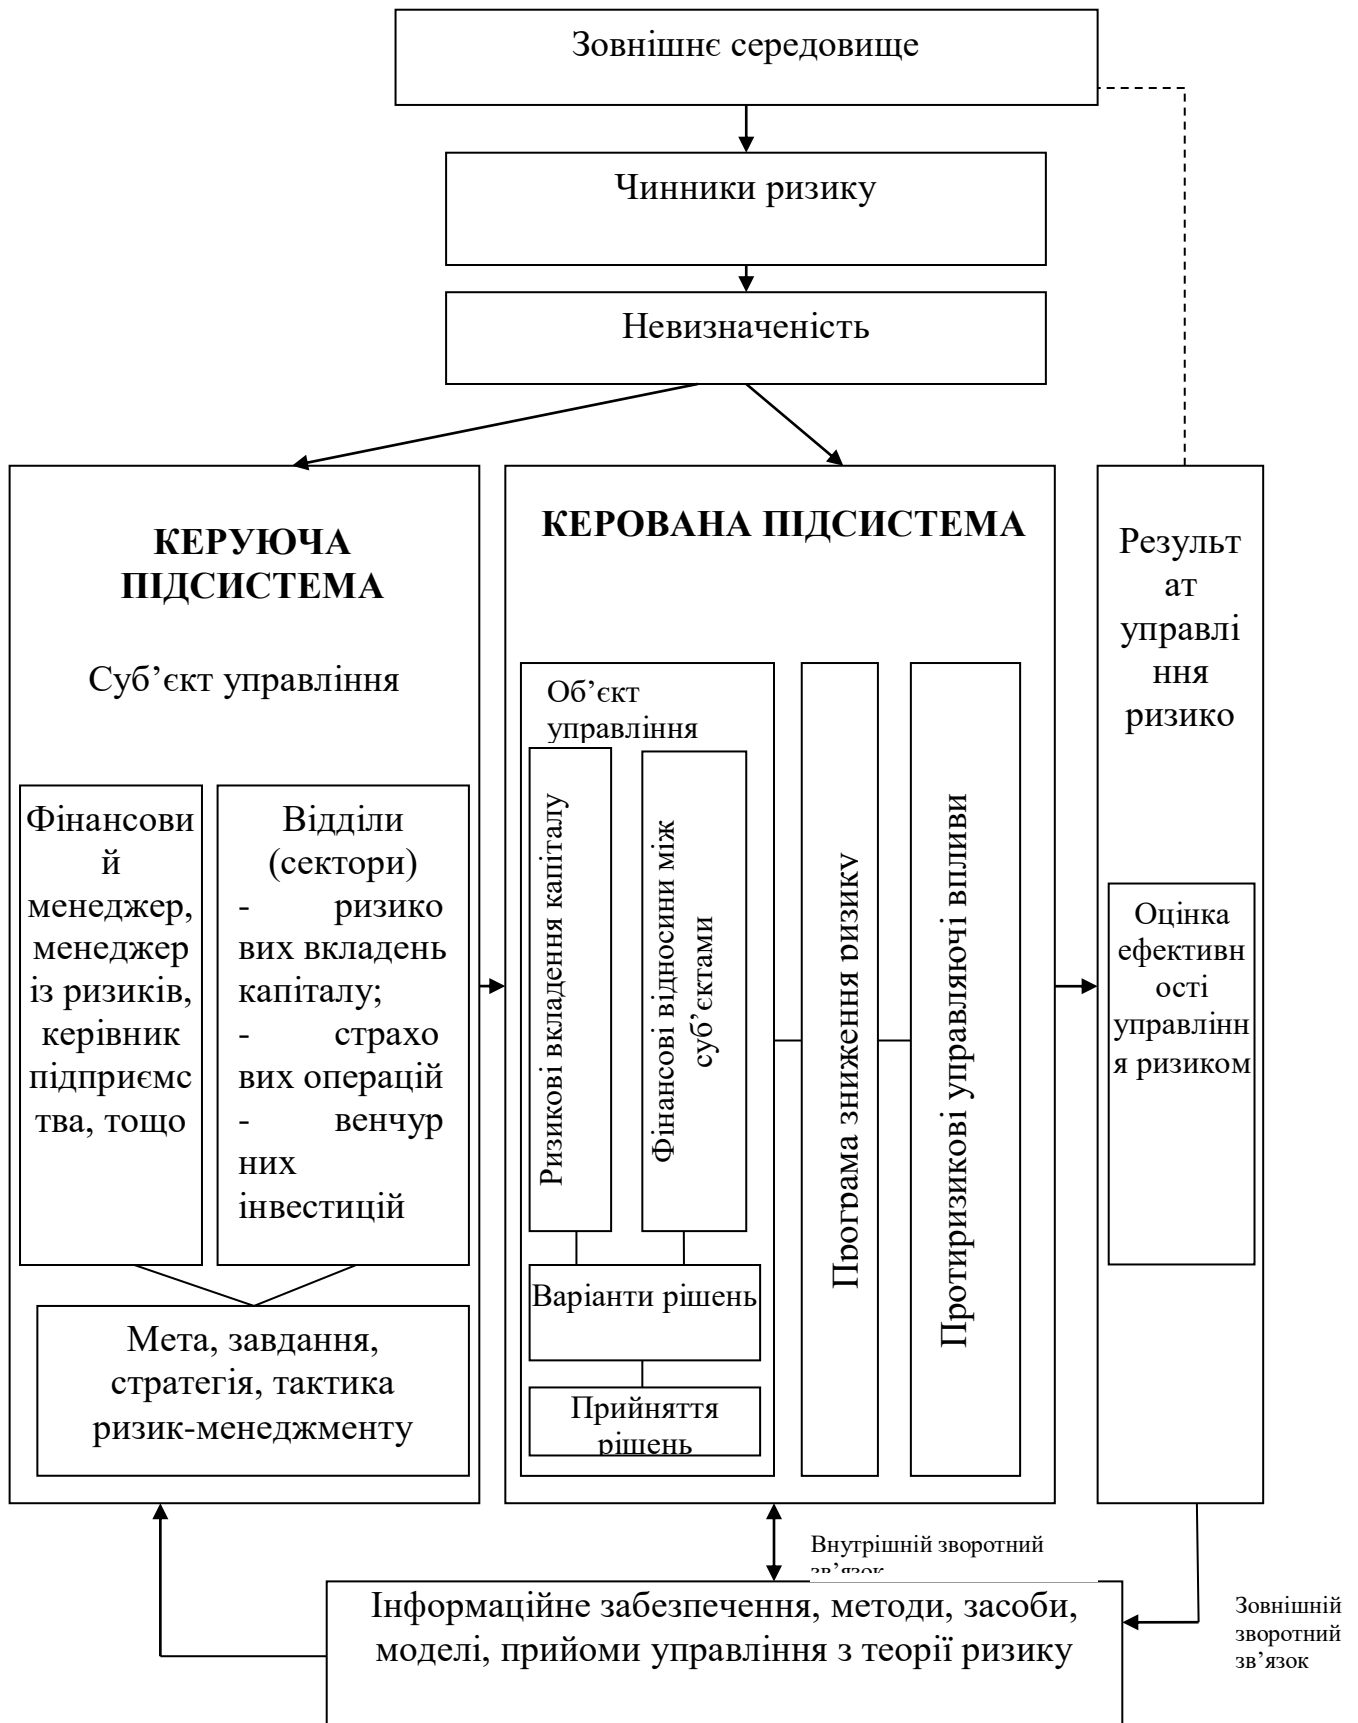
Зовнішнє середовище

Чинники ризику

Невизначеність

КЕРУЮЧА ПІДСИСТЕМА

Суб'єкт управління

Фінансовий менеджер, менеджер із ризиків, керівник підприємства, тощо

Відділи (сектори)
- ризикових вкладень капіталу;
- страхових операцій
- венчурних інвестицій

Мета, завдання, стратегія, тактика ризик-менеджменту

КЕРОВАНА ПІДСИСТЕМА

Об'єкт управління

Ризикові вкладення капіталу

Фінансові відносини між суб'єктами

Варіанти рішень

Прийняття рішень

Програма зниження ризику

Протиризикові управляючі впливи

Результат управління ризико

Оцінка ефективності управління ризиком

Внутрішній зворотний зв'язок

Інформаційне забезпечення, методи, засоби, моделі, прийоми управління з теорії ризику

Зовнішній зворотний зв'язок